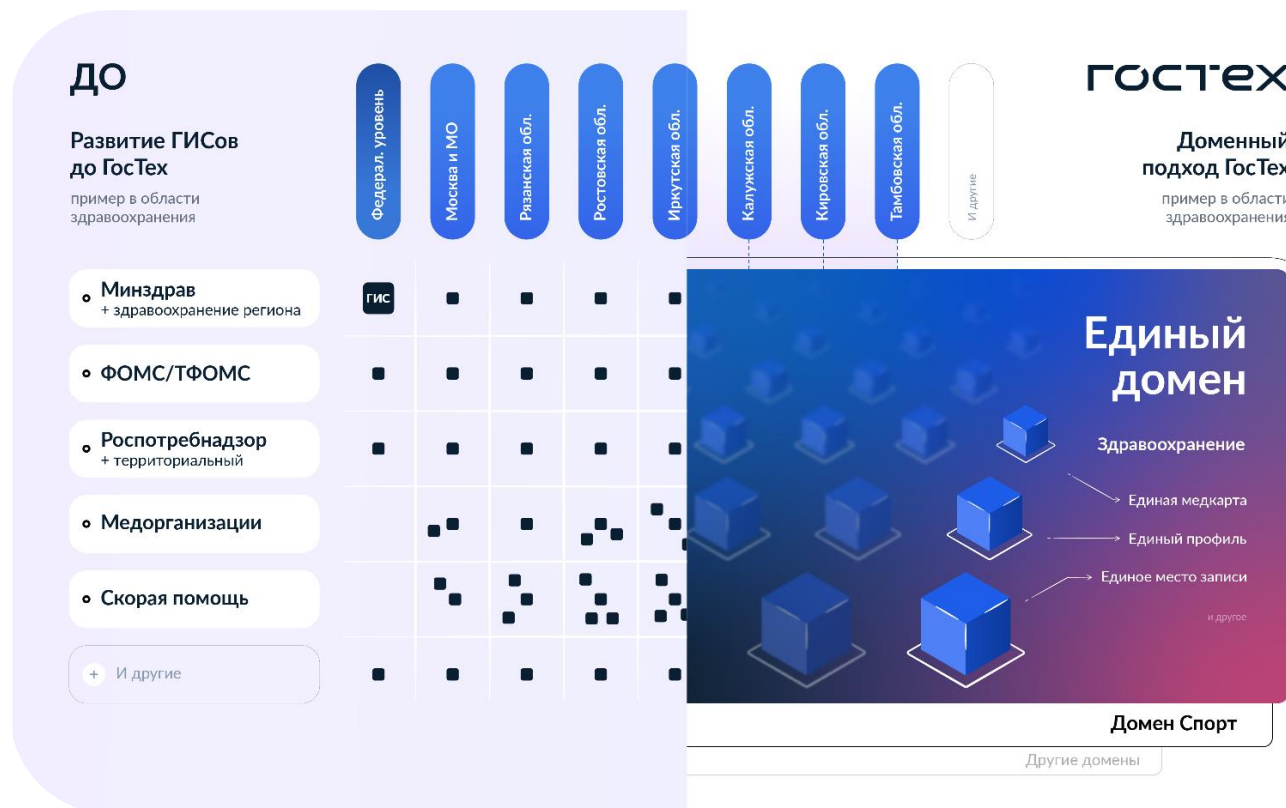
ДО

Развитие ГИСов до ГосТех

пример в области здравоохранения

Федерал. уровень

Москва и МО

Рязанская обл.

Ростовская обл.

Иркутская обл.

Калужская обл.

Кировская обл.

Тамбовская обл.

И другие

ГОСТЕХ

Доменный подход ГосТех

пример в области здравоохранения

Минздрав
+ здравоохранение региона

ГИС

ФОМС/ТФОМС

Роспотребнадзор
+ территориальный

Медорганизации

Скорая помощь

И другие

Единый домен

Здравоохранение

Единая медкарта

Единый профиль

Единое место записи

и другое

Домен Спорт

Другие домены